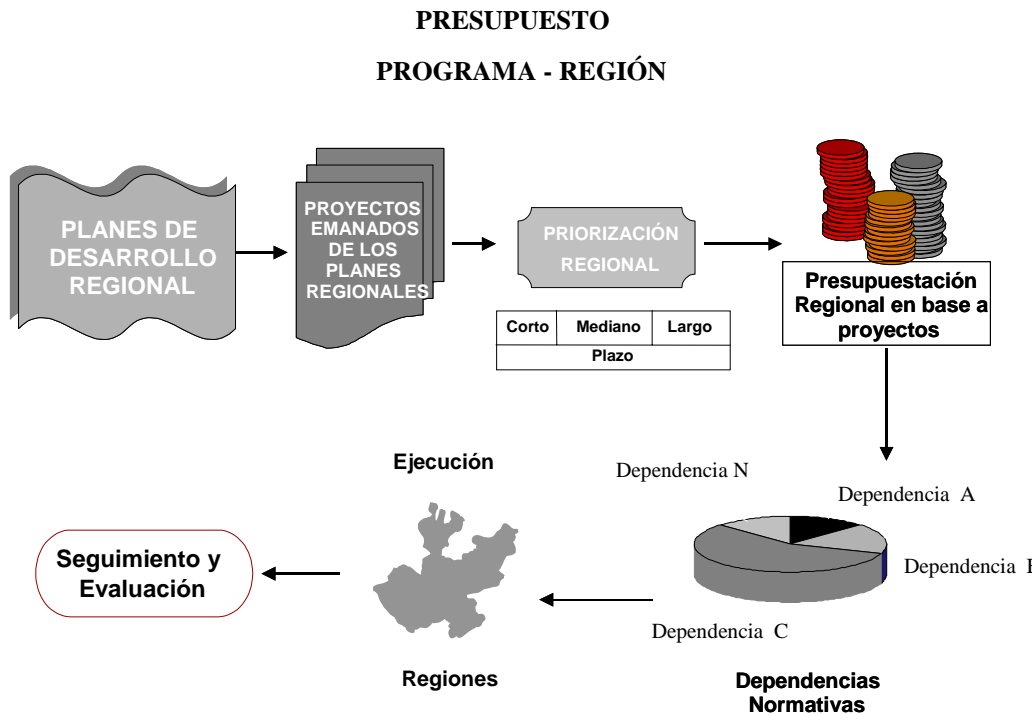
PRESUPUESTO

PROGRAMA - REGIÓN

PLANES DE DESARROLLO REGIONAL

PROYECTOS EMANADOS DE LOS PLANES REGIONALES

PRIORIZACIÓN REGIONAL

| Corto | Mediano | Largo |
|---|---|---|
| Plazo | | |

Presupuestación Regional en base a proyectos

Dependencia N

Dependencia A

Dependencia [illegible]

Dependencia C

Dependencias Normativas

Ejecución

Regiones

Seguimiento y Evaluación